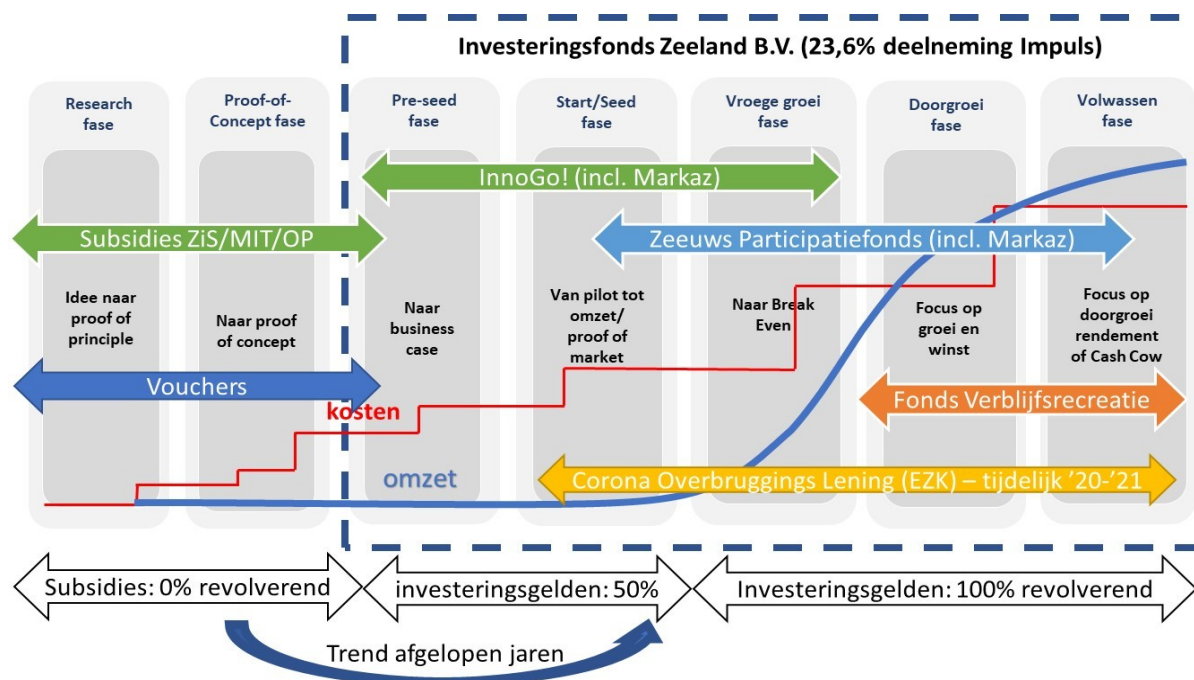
Investeringsfonds Zeeland B.V. (23,6% deelneming Impuls)

Research fase

Proof-of-Concept fase

Pre-seed fase

Start/Seed fase

Vroege groei fase

Doorgroei fase

Volwassen fase

InnoGo! (incl. Markaz)

Subsidies ZiS/MIT/OP

Zeeuws Participatiefonds (incl. Markaz)

Idee naar proof of principle

Naar proof of concept

Naar business case

Van pilot tot omzet/ proof of market

Naar Break Even

Focus op groei en winst

Focus op doorgroei rendement of Cash Cow

Vouchers

kosten

Fonds Verblijfsrecreatie

omzet

Corona Overbruggings Lening (EZK) – tijdelijk '20-'21

Subsidies: 0% revolverend

investeringsgelden: 50%

Investeringsgelden: 100% revolverend

Trend afgelopen jaren